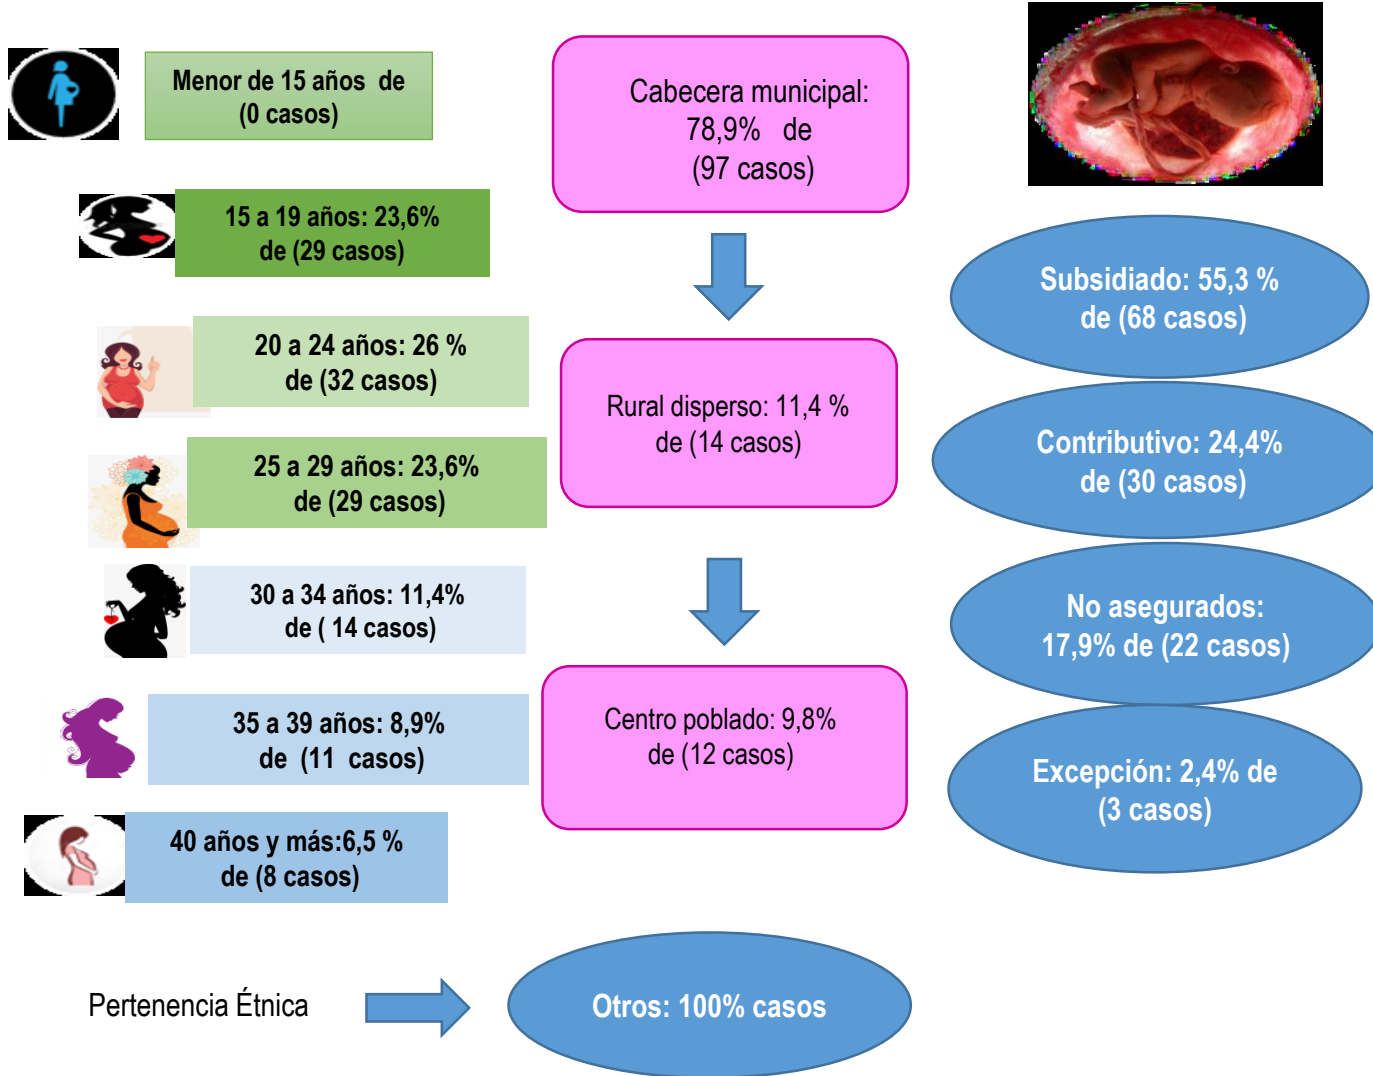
Menor de 15 años de (0 casos)

15 a 19 años: 23,6% de (29 casos)

20 a 24 años: 26 % de (32 casos)

25 a 29 años: 23,6% de (29 casos)

30 a 34 años: 11,4% de ( 14 casos)

35 a 39 años: 8,9% de (11 casos)

40 años y más:6,5 % de (8 casos)

Cabecera municipal: 78,9% de (97 casos)

Rural disperso: 11,4 % de (14 casos)

Centro poblado: 9,8% de (12 casos)

Subsidiado: 55,3 % de (68 casos)

Contributivo: 24,4% de (30 casos)

No asegurados: 17,9% de (22 casos)

Excepción: 2,4% de (3 casos)

Pertenencia Étnica

Otros: 100% casos